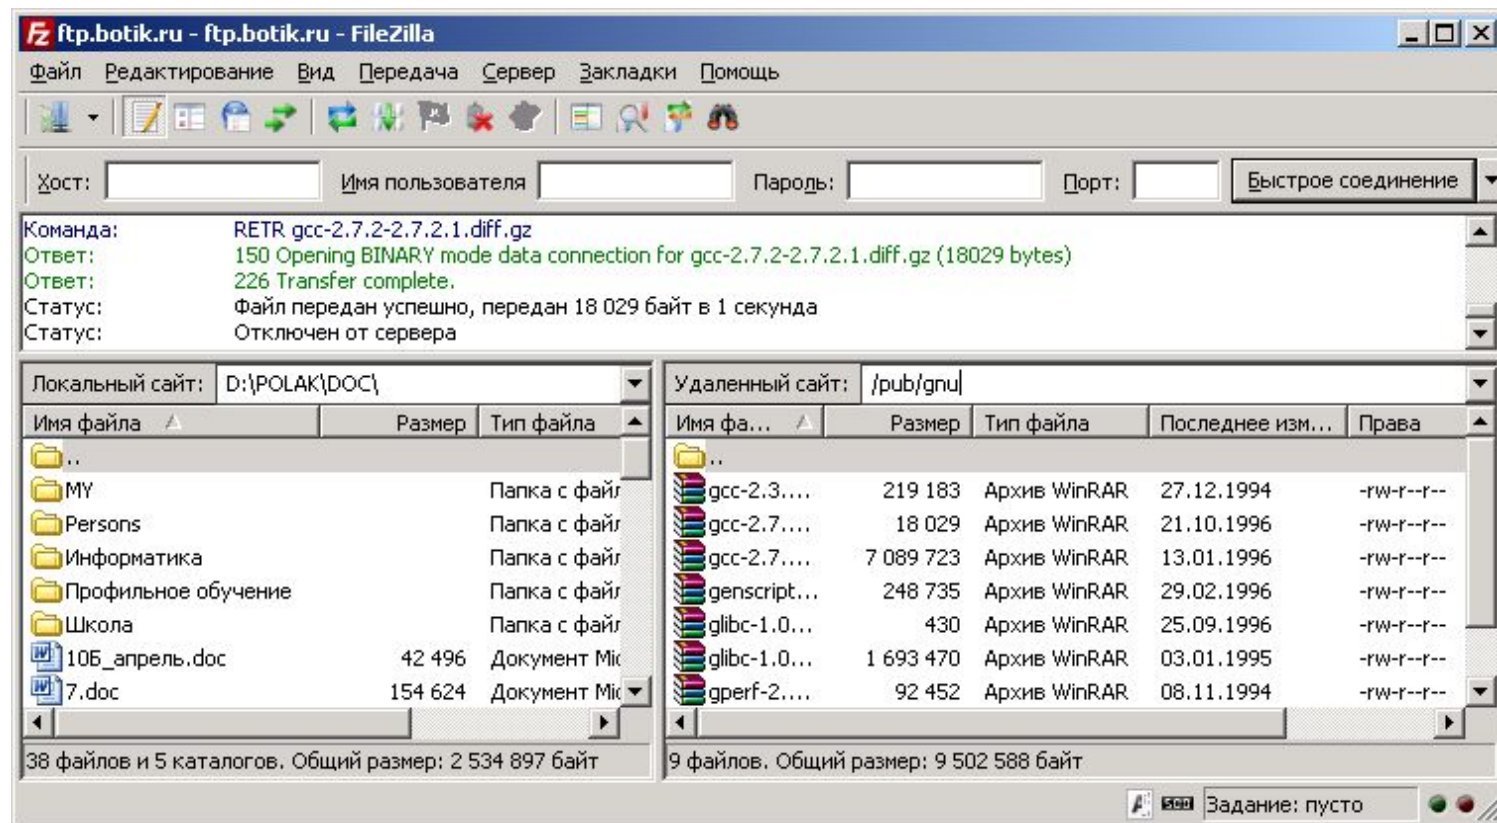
ftp.botik.ru - ftp.botik.ru - FileZilla

Файл Редактирование Вид Передача Сервер Закладки Помощь

Хост: Имя пользователя Пароль: Порт: Быстрое соединение

Команда: RETR gcc-2.7.2-2.7.2.1.diff.gz
Ответ: 150 Opening BINARY mode data connection for gcc-2.7.2-2.7.2.1.diff.gz (18029 bytes)
Ответ: 226 Transfer complete.
Статус: Файл передан успешно, передан 18 029 байт в 1 секунда
Статус: Отключен от сервера

Локальный сайт: D:\POLAK\DOC\

| Имя файла | Размер | Тип файла |
|---|---|---|
| .. | | |
| MY | | Папка с файл |
| Persons | | Папка с файл |
| Информатика | | Папка с файл |
| Профильное обучение | | Папка с файл |
| Школа | | Папка с файл |
| 10Б_апрель.doc | 42 496 | Документ Mic |
| 7.doc | 154 624 | Документ Mic |

38 файлов и 5 каталогов. Общий размер: 2 534 897 байт

Удаленный сайт: /pub/gnu

| Имя фа... | Размер | Тип файла | Последнее изм... | Права |
|---|---|---|---|---|
| .. | | | | |
| gcc-2.3.... | 219 183 | Архив WinRAR | 27.12.1994 | -rw-r--r-- |
| gcc-2.7.... | 18 029 | Архив WinRAR | 21.10.1996 | -rw-r--r-- |
| gcc-2.7.... | 7 089 723 | Архив WinRAR | 13.01.1996 | -rw-r--r-- |
| genscript... | 248 735 | Архив WinRAR | 29.02.1996 | -rw-r--r-- |
| glibc-1.0... | 430 | Архив WinRAR | 25.09.1996 | -rw-r--r-- |
| glibc-1.0... | 1 693 470 | Архив WinRAR | 03.01.1995 | -rw-r--r-- |
| gperf-2.... | 92 452 | Архив WinRAR | 08.11.1994 | -rw-r--r-- |

9 файлов. Общий размер: 9 502 588 байт

Задание: пусто